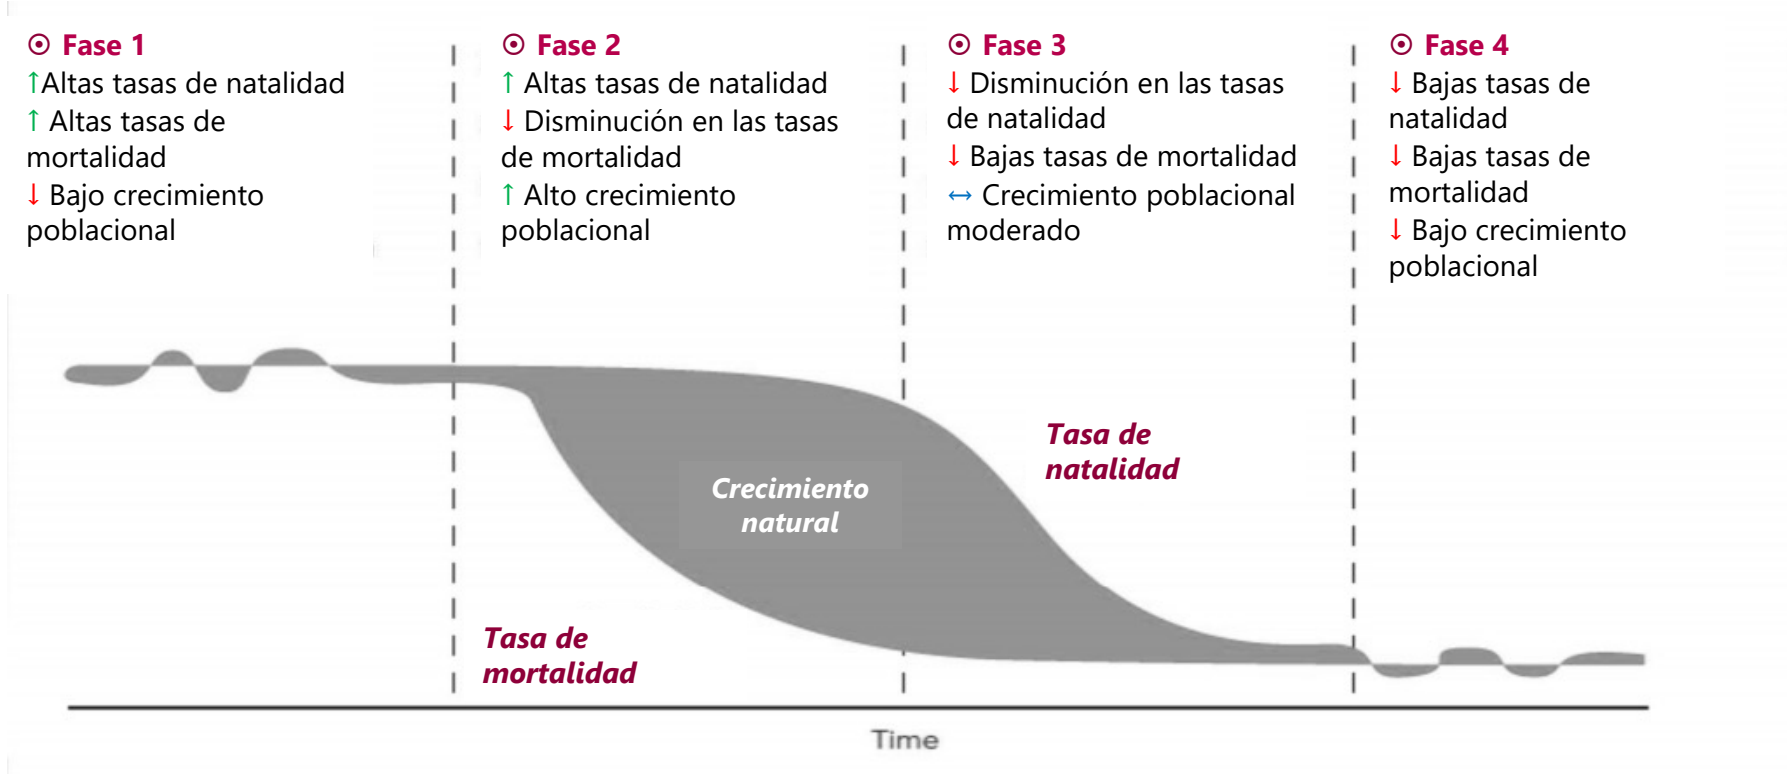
⊙ Fase 1
↑Altas tasas de natalidad
↑ Altas tasas de mortalidad
↓ Bajo crecimiento poblacional

⊙ Fase 2
↑ Altas tasas de natalidad
↓ Disminución en las tasas de mortalidad
↑ Alto crecimiento poblacional

⊙ Fase 3
↓ Disminución en las tasas de natalidad
↓ Bajas tasas de mortalidad
↔ Crecimiento poblacional moderado

⊙ Fase 4
↓ Bajas tasas de natalidad
↓ Bajas tasas de mortalidad
↓ Bajo crecimiento poblacional

Crecimiento natural

Tasa de natalidad

Tasa de mortalidad

Time